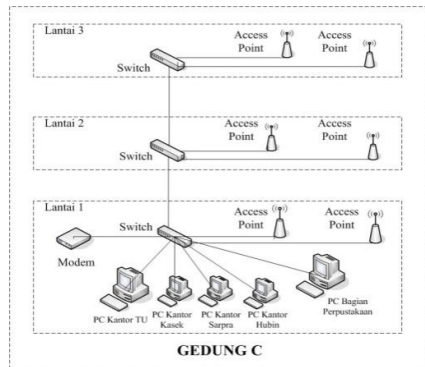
Lantai 3

Access Point

Access Point

Switch

Lantai 2

Access Point

Access Point

Switch

Lantai 1

Access Point

Access Point

Switch

Modem

PC Kantor TU

PC Kantor Kasek

PC Kantor Sarpra

PC Kantor Hubin

PC Bagian Perpustakaan

GEDUNG C